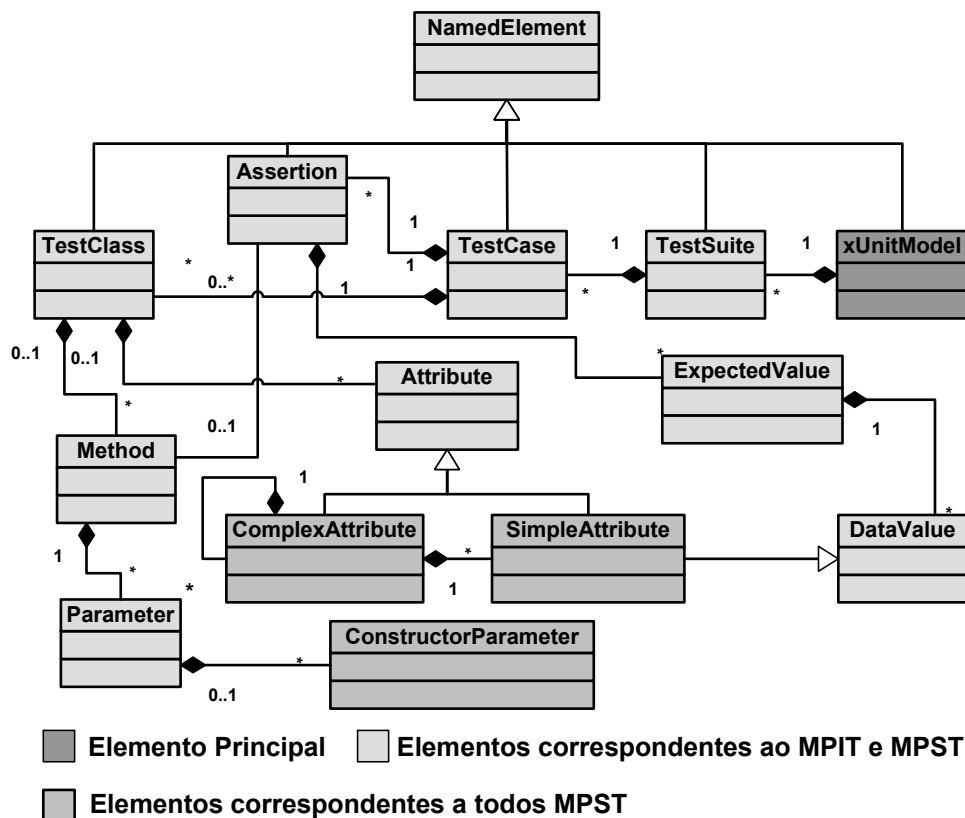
NamedElement

Assertion

TestClass

TestCase

TestSuite

xUnitModel

*

1

1

1

1

*

0..*

1

*

*

0..1

0..1

*

*

Attribute

ExpectedValue

1

Method

0..1

1

ComplexAttribute

SimpleAttribute

DataValue

*

1

*

1

*

*

Parameter

ConstructorParameter

*

0..1

Elemento Principal

Elementos correspondentes ao MPIT e MPST

Elementos correspondentes a todos MPST